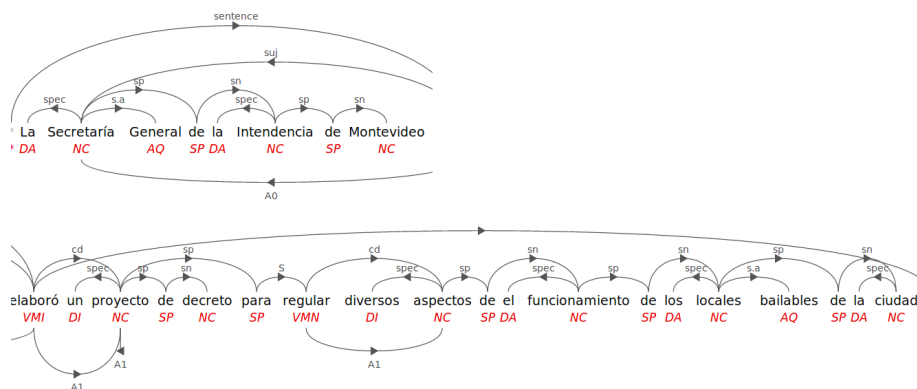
sentence
suj
spec s.a sp sn
spec sp sn
La Secretaría General de la Intendencia de Montevideo
DA NC AQ SP DA NC SP NC
A0

cd sp
spec sp sn S cd spec sp sn spec sp sn spec s.a sp sn spec
elaboró un proyecto de decreto para regular diversos aspectos de el funcionamiento de los locales bailables de la ciudad
VMI DI NC SP NC SP VMN DI NC SP DA NC SP DA NC AQ SP DA NC
A1 A1 A1